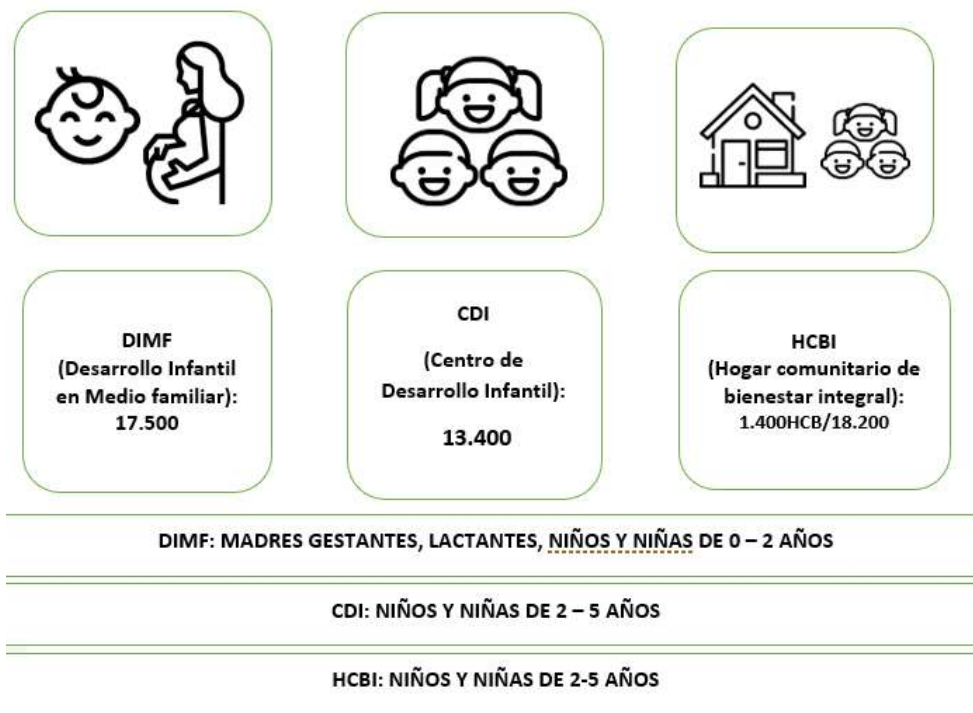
DIMF
(Desarrollo Infantil en Medio familiar):
17.500

CDI

(Centro de Desarrollo Infantil):

13.400

HCBI
(Hogar comunitario de bienestar integral):
1.400HCB/18.200

DIMF: MADRES GESTANTES, LACTANTES, NIÑOS Y NIÑAS DE 0 – 2 AÑOS

CDI: NIÑOS Y NIÑAS DE 2 – 5 AÑOS

HCBI: NIÑOS Y NIÑAS DE 2-5 AÑOS